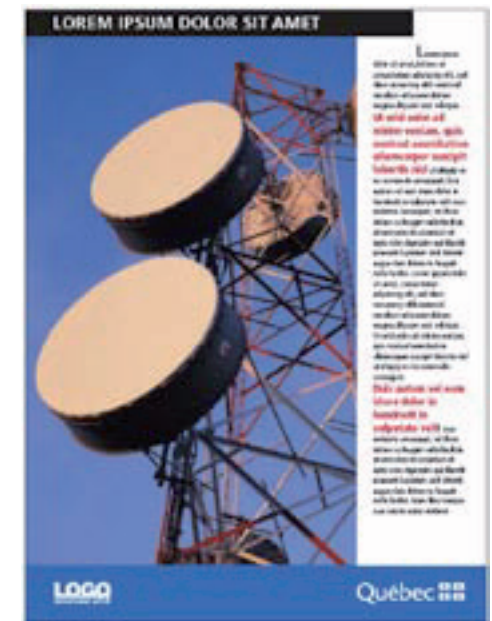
LOREM IPSUM DOLOR SIT AMET

Lorem ipsum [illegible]

Ut wisi enim ad minim veniam, quis nostrud exerci tation ullamcorper suscipit lobortis nisl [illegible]

Duis autem vel eum iriure dolor in hendrerit in vulputate velit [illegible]

LOGO

Québec